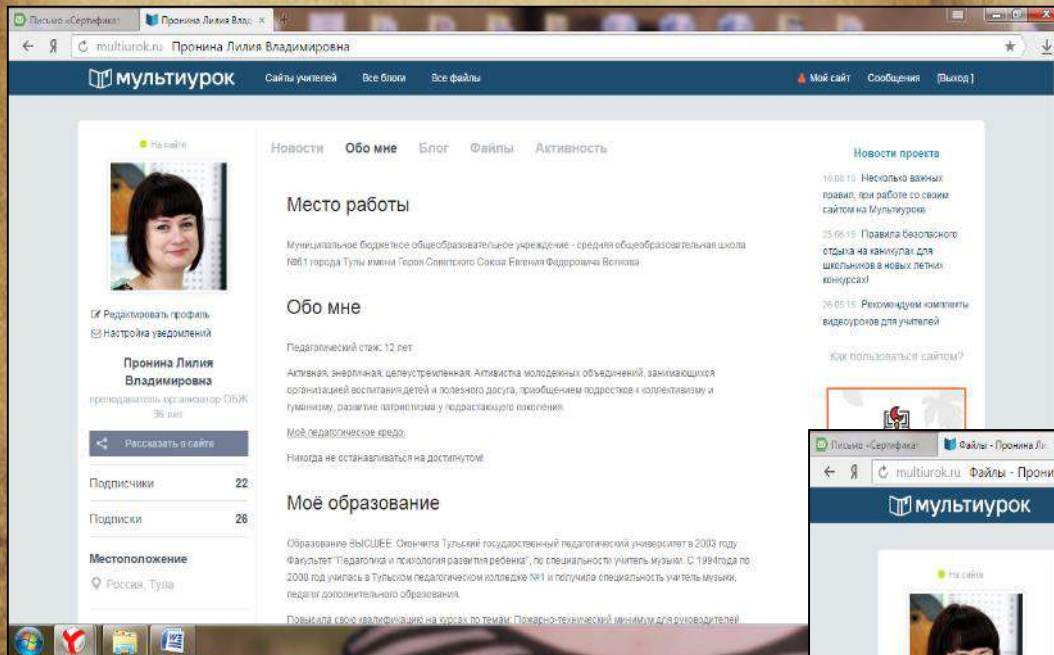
Письмо «Сертификат | Пронина Лилия Влад ×

multiurok.ru Пронина Лилия Владимировна

мультиурок Сайты учителей Все блоги Все файлы Мой сайт Сообщения [Выход]

На сайте

Новости Обо мне Блог Файлы Активность

Редактировать профиль
Настройка уведомлений

Пронина Лилия Владимировна
преподаватель организатор ОБЖ 36 лет

Рассказать о сайте

Подписчики 22
Подписки 26

Местоположение
Россия, Тула

Место работы

Муниципальное бюджетное общеобразовательное учреждение - средняя общеобразовательная школа №61 города Тулы имени Героя Советского Союза Евгения Федоровича Волкова

Обо мне

Педагогический стаж: 12 лет

Активная, энергичная, целеустремленная. Активистка молодежных объединений, занимающихся организацией воспитания детей и полезного досуга, приобщением подростков к коллективизму и гуманизму, развитие патриотизма у подрастающего поколения.

Моё педагогическое кредо:

Никогда не останавливаться на достигнутом!

Моё образование

Образование ВЫСШЕЕ. Окончила Тульский государственный педагогический университет в 2003 году Факультет "Педагогика и психология развития ребенка", по специальности учитель музыки. С 1994года по 2000 год училась в Тульском педагогическом колледже №1 и получила специальность учитель музыки, педагог дополнительного образования.

Повысила свою квалификацию на курсах по темам: Пожарно-технический минимум для руководителей

Новости проекта

16.06.15 Несколько важных правил, при работе со своим сайтом на Мультиуроке

25.06.15 Правила безопасного отдыха на каникулах для школьников в новых летних конкурсах!

26.05.15 Рекомендуем комплекты видеоуроков для учителей

Как пользоваться сайтом?

Письмо «Сертифика | Файлы - Пронина Ли

multiurok.ru Файлы - Прони

мультиурок

На сайте